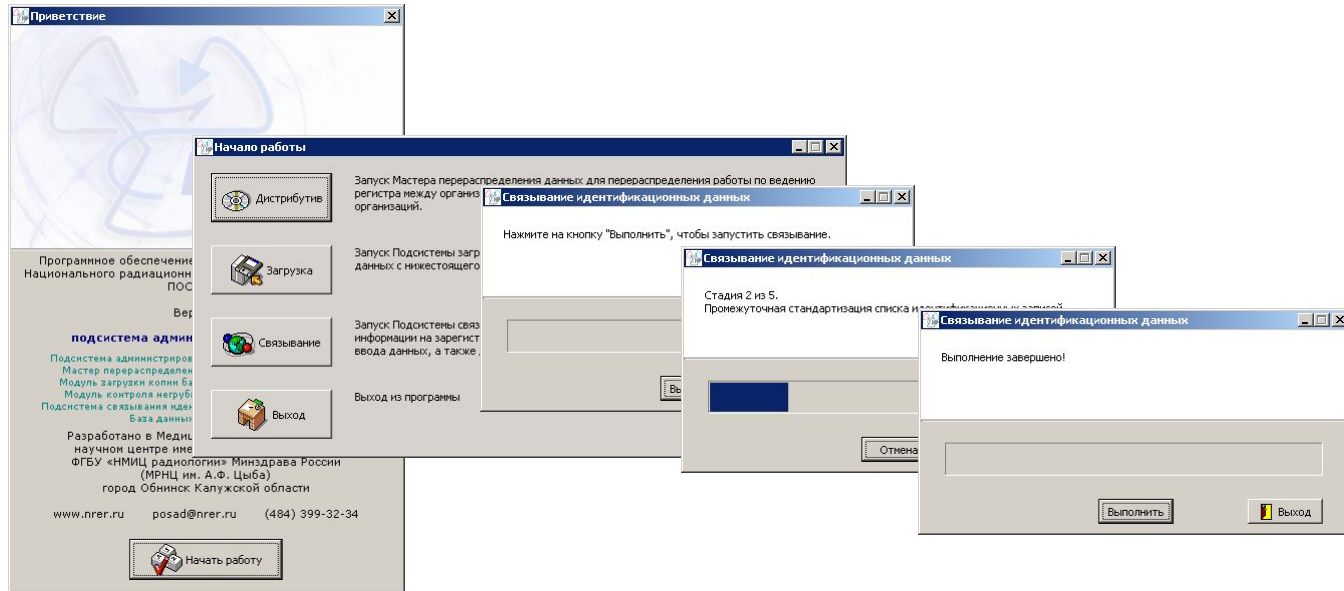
Приветствие

Программное обеспечение
Национального радиационн
ПОС

Вер

подсистема админ

Подсистема администриров
Мастер перераспределен
Модуль загрузки копии ба
Модуль контроля негруб
Подсистема связывания иден
База данны

Разработано в Меди
научном центре име
ФГБУ «НМИЦ радиологии» Минздрава России
(МРНЦ им. А.Ф. Цыба)
город Обнинск Калужской области

www.nrer.ru posad@nrer.ru (484) 399-32-34

Начать работу

Начало работы

Дистрибутив

Запуск Мастера перераспределения данных для перераспределения работы по ведению регистра между организ организаций.

Загрузка

Запуск Подсистемы загр данных с нижестоящего

Связывание

Запуск Подсистемы связ информации на зарегист ввода данных, а также

Выход

Выход из программы

Связывание идентификационных данных

Нажмите на кнопку "Выполнить", чтобы запустить связывание.

Вы

Связывание идентификационных данных

Стадия 2 из 5.
Промежуточная стандартизация списка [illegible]

Отмена

Связывание идентификационных данных

Выполнение завершено!

Выполнить

Выход